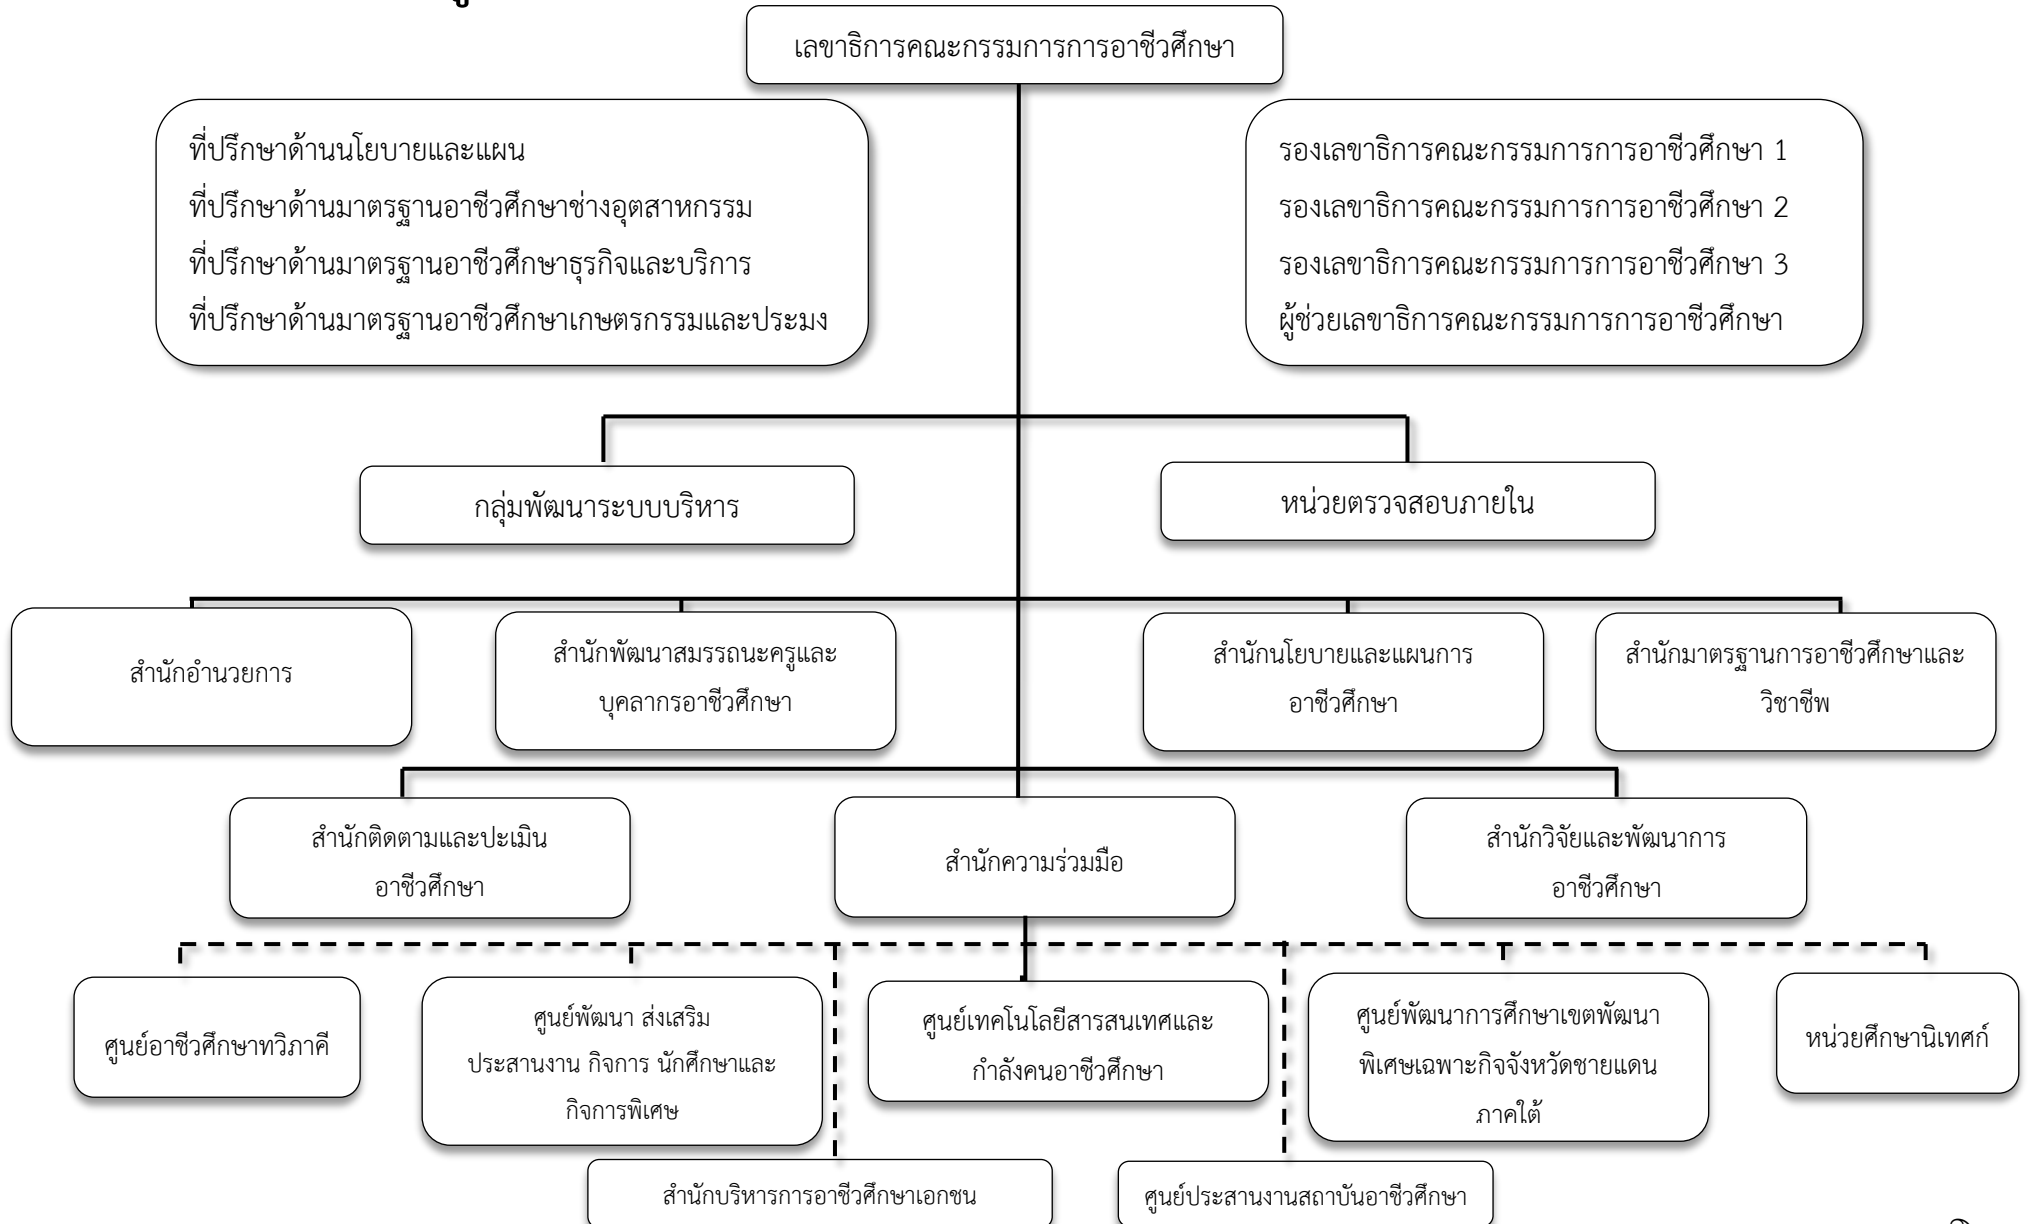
เลขาธิการคณะกรรมการการอาชีวศึกษา

ที่ปรึกษาด้านนโยบายและแผน
ที่ปรึกษาด้านมาตรฐานอาชีวศึกษาช่างอุตสาหกรรม
ที่ปรึกษาด้านมาตรฐานอาชีวศึกษาธุรกิจและบริการ
ที่ปรึกษาด้านมาตรฐานอาชีวศึกษาเกษตรกรรมและประมง

รองเลขาธิการคณะกรรมการการอาชีวศึกษา 1
รองเลขาธิการคณะกรรมการการอาชีวศึกษา 2
รองเลขาธิการคณะกรรมการการอาชีวศึกษา 3
ผู้ช่วยเลขาธิการคณะกรรมการการอาชีวศึกษา

กลุ่มพัฒนาระบบบริหาร

หน่วยตรวจสอบภายใน

สำนักอำนวยการ

สำนักพัฒนาสมรรถนะครูและบุคลากรอาชีวศึกษา

สำนักนโยบายและแผนการอาชีวศึกษา

สำนักมาตรฐานการอาชีวศึกษาและวิชาชีพ

สำนักติดตามและปะเมินอาชีวศึกษา

สำนักความร่วมมือ

สำนักวิจัยและพัฒนาการอาชีวศึกษา

ศูนย์อาชีวศึกษาทวิภาคี

ศูนย์พัฒนา ส่งเสริม ประสานงาน กิจการ นักศึกษาและกิจการพิเศษ

ศูนย์เทคโนโลยีสารสนเทศและกำลังคนอาชีวศึกษา

ศูนย์พัฒนาการศึกษาเขตพัฒนาพิเศษเฉพาะกิจจังหวัดชายแดนภาคใต้

หน่วยศึกษานิเทศก์

สำนักบริหารการอาชีวศึกษาเอกชน

ศูนย์ประสานงานสถาบันอาชีวศึกษา